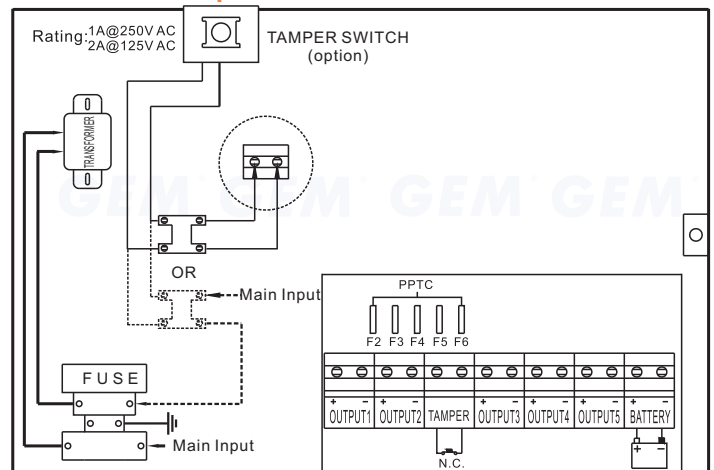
Rating: 1A@250V AC
2A@125V AC

TAMPER SWITCH
(option)

TRANSFORMER

GEM GEM GEM GEM GEM

OR

Main Input

PPTC

F2 F3 F4 F5 F6

FUSE

Main Input

| + − | + − | | + − | + − | + − | + − |
|---|---|---|---|---|---|---|
| OUTPUT1 | OUTPUT2 | TAMPER | OUTPUT3 | OUTPUT4 | OUTPUT5 | BATTERY |

N.C.

+ −